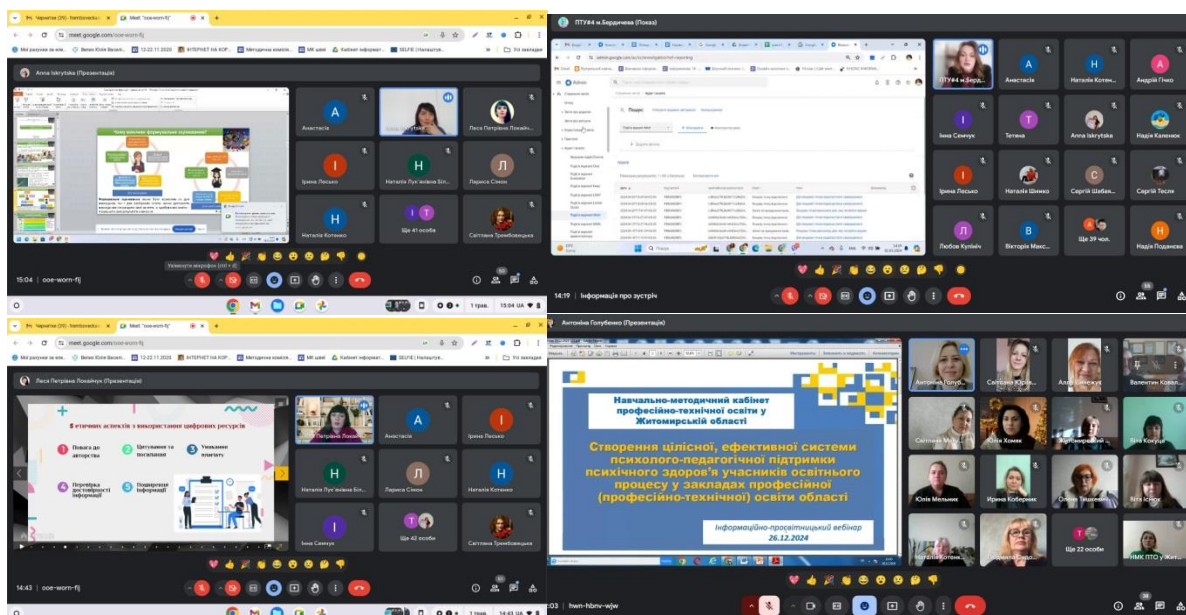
Чернетки (29) - frembotosdu | Meet: "ooe-worn-fjj"
meet.google.com/ooe-worn-fjj
Мої разунки за кла... Велес Юлія Василі... 12.22.11.2020 ІНТЕРНЕТ НА КОР... Методична комісі... MR шкіл Кабінет інформат... SELFIE | Налаштув... Усі закладки

Anna Iskrytska (Презентація)

Чому важливе формувальне оцінювання?

Анастасія
Леся Петрівна Локайч...
Ірина Лесько
Наталія Лук'янівна Бі...
Лариса Сімон
Наталія Котенко
Ще 41 особа
Світлана Трембовецька

Увімкнути мікрофон (ctrl + d)
15:04 | ooe-worn-fjj

ПТУ#4 м.Бердичева (Показ)

ПТУ#4 м.Берд...
Анастасія
Наталія Котен...
Андрій Гнко
Інна Семчук
Тетяна
Anna Iskrytska
Надія Каленюк
Ірина Лесько
Наталія Шинко
Сергій Шабав...
Сергій Тесля
Любов Купін
Вікторія Макс...
Ще 39 чол.
Надія Поданєва

14:19 | Інформація про зустріч

Леся Петрівна Локайчук (Презентація)

8 етичних аспектів з використання цифрових ресурсів

1 Повага до авторства
2 Цитування та посилання
3 Уникнення плагіату
4 Перевірка достовірності інформації
5 Поширення інформації

Петрівна Локай...
Анастасія
Ірина Лесько
Наталія Лук'янівна Бі...
Лариса Сімон
Наталія Котенко
Інна Семчук
Ще 42 особи
Світлана Трембовецька

14:43 | ooe-worn-fjj

Антоніна Голубенко (Презентація)

Навчально-методичний кабінет професійно-технічної освіти у Житомирській області

Створення цілісної, ефективної системи психолого-педагогічної підтримки психічного здоров'я учасників освітнього процесу у закладах професійної (професійно-технічної) освіти області

Інформаційно-просвітницький вебінар
26.12.2024

Антоніна Голуб...
Світлана Юрч...
Алла Синежук
Валентин Ковал...
Світлана М...
Юлія Хомяк
Житомирський...
Віта Кокуця
Юлія Мельник
Ирина Коберник
Олена Тищенко
Віта Ісіюк
Наталія Котен...
Ще 22 особи
НМК ПТО у Ж...

:03 | hwn-hbnv-wjw